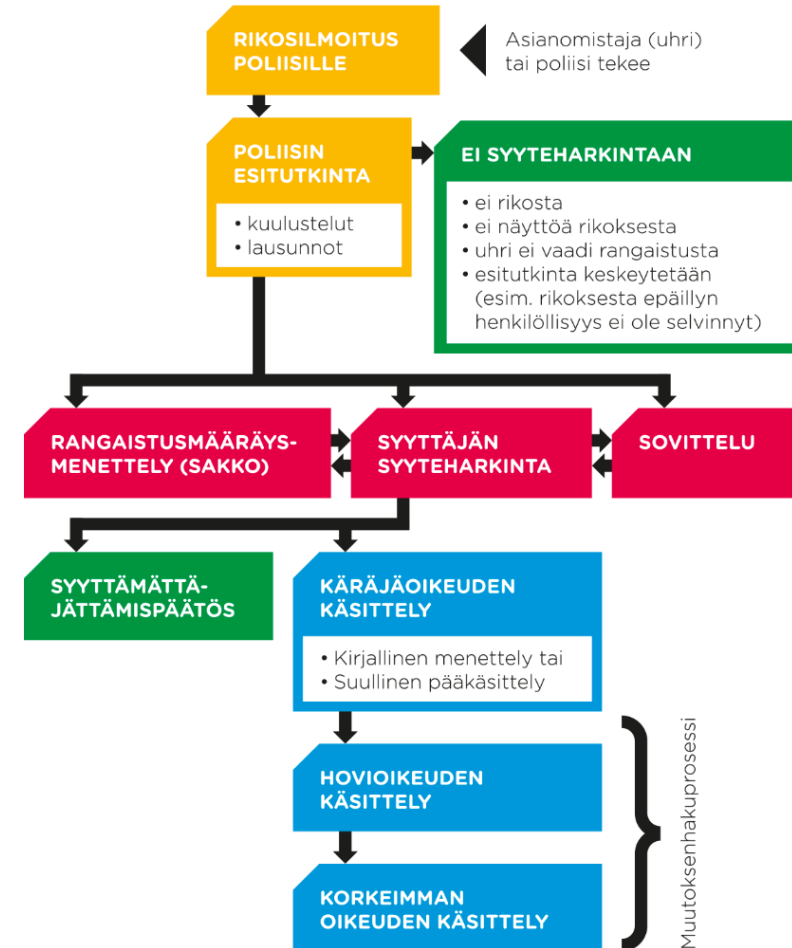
RIKOSILMOITUS POLIISILLE

Asianomistaja (uhri) tai poliisi tekee

POLIISIN ESITUTKINTA

• kuulustelut
• lausunnot

EI SYYTEHARKINTAAN

• ei rikosta
• ei näyttöä rikoksesta
• uhri ei vaadi rangaistusta
• esitutkinta keskeytetään (esim. rikoksesta epäillyn henkilöllisyys ei ole selvinnyt)

RANGAISTUSMÄÄRÄYSMENETTELY (SAKKO)

SYYTTÄJÄN SYYTEHARKINTA

SOVITTELU

SYYTTÄMÄTTÄJÄTTÄMISPÄÄTÖS

KÄRÄJÄOIKEUDEN KÄSITTELY

• Kirjallinen menettely tai
• Suullinen pääkäsittely

HOVIOIKEUDEN KÄSITTELY

KORKEIMMAN OIKEUDEN KÄSITTELY

Muutoksenhakuprosessi